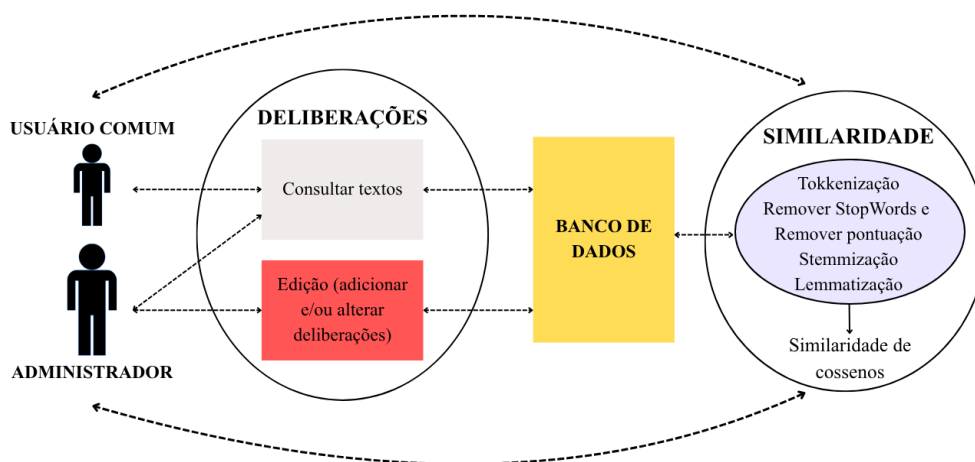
USUÁRIO COMUM

ADMINISTRADOR

DELIBERAÇÕES

Consultar textos

Edição (adicionar e/ou alterar deliberações)

BANCO DE DADOS

SIMILARIDADE

Tokkenização
Remover StopWords e
Remover pontuação
Stemmização
Lemmatização

Similaridade de cossenos